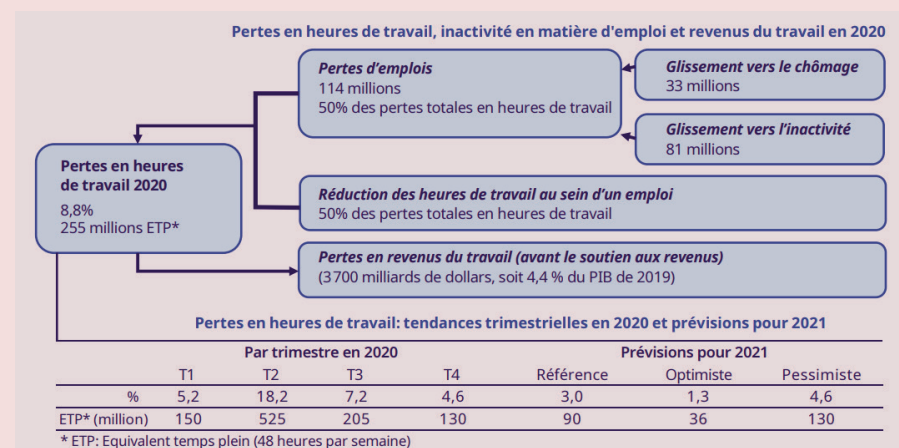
Pertes en heures de travail, inactivité en matière d'emploi et revenus du travail en 2020

Pertes d'emplois
114 millions
50% des pertes totales en heures de travail

Glissement vers le chômage
33 millions

Glissement vers l'inactivité
81 millions

Pertes en heures de travail 2020
8,8%
255 millions ETP*

Réduction des heures de travail au sein d'un emploi
50% des pertes totales en heures de travail

Pertes en revenus du travail (avant le soutien aux revenus)
(3700 milliards de dollars, soit 4,4 % du PIB de 2019)

Pertes en heures de travail: tendances trimestrielles en 2020 et prévisions pour 2021

| | Par trimestre en 2020 | | | | Prévisions pour 2021 | | |
|---|---|---|---|---|---|---|---|
| | T1 | T2 | T3 | T4 | Référence | Optimiste | Pessimiste |
| % | 5,2 | 18,2 | 7,2 | 4,6 | 3,0 | 1,3 | 4,6 |
| ETP* (million) | 150 | 525 | 205 | 130 | 90 | 36 | 130 |

* ETP: Equivalent temps plein (48 heures par semaine)